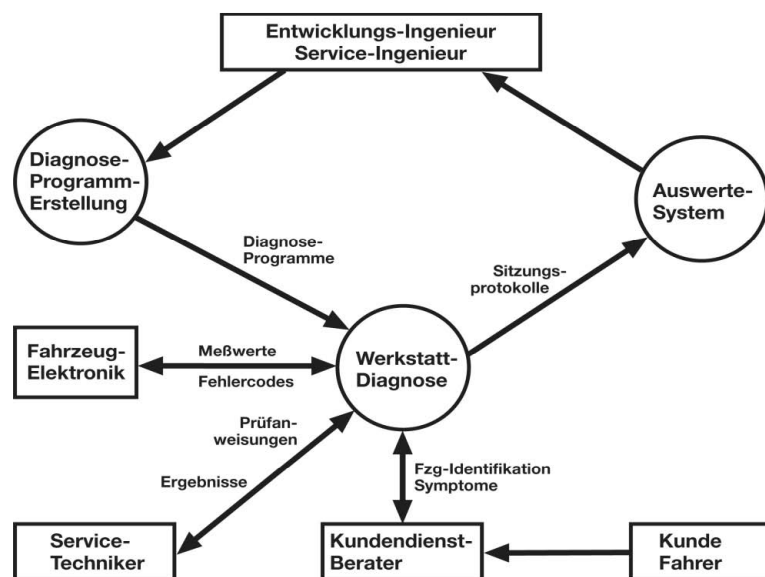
Entwicklungs-Ingenieur
Service-Ingenieur

Diagnose-Programm-Erstellung

Auswerte-System

Diagnose-Programme

Sitzungs-protokolle

Fahrzeug-Elektronik

Meßwerte

Fehlercodes

Werkstatt-Diagnose

Prüfan-weisungen

Ergebnisse

Fzg-Identifikation
Symptome

Service-Techniker

Kundendienst-Berater

Kunde
Fahrer